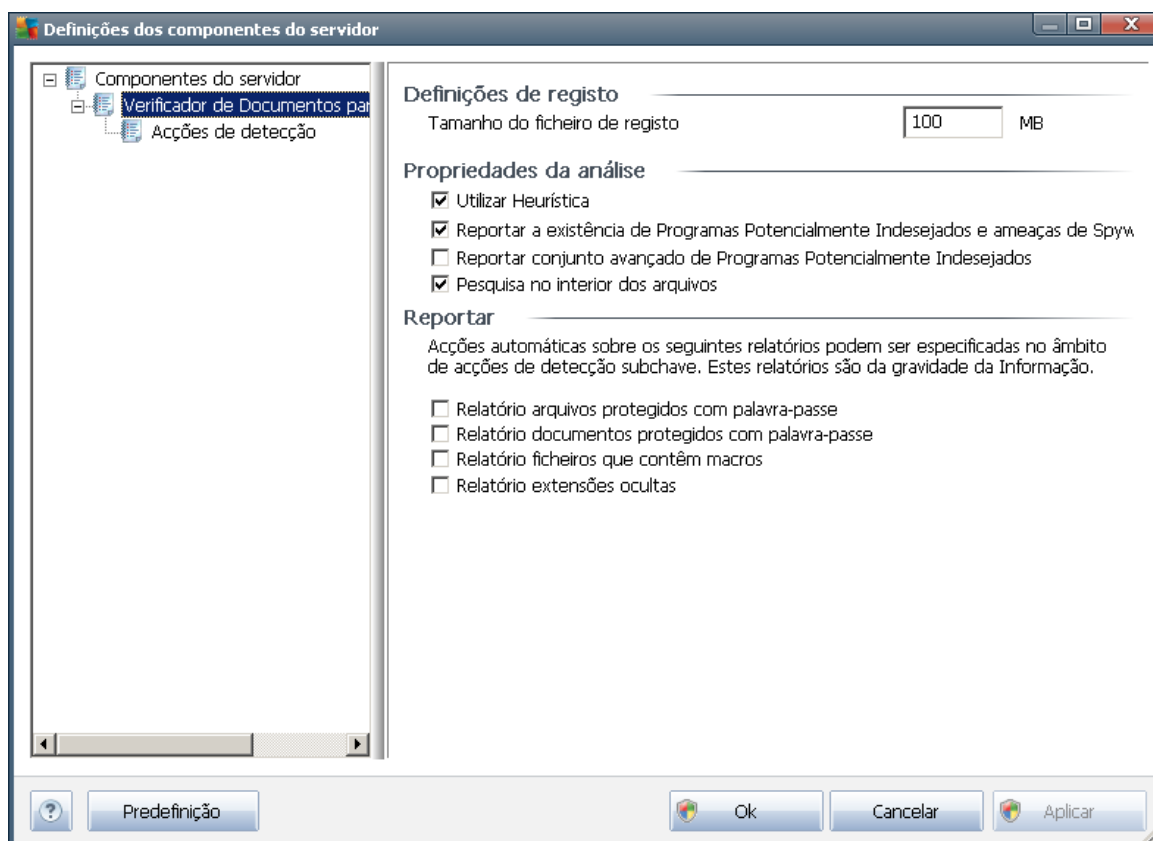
Definições dos componentes do servidor

Componentes do servidor
Verificador de Documentos par
Acções de detecção

Definições de registo
Tamanho do ficheiro de registo 100 MB

Propriedades da análise
☑ Utilizar Heurística
☑ Reportar a existência de Programas Potencialmente Indesejados e ameaças de Spyw
☐ Reportar conjunto avançado de Programas Potencialmente Indesejados
☑ Pesquisa no interior dos arquivos

Reportar
Acções automáticas sobre os seguintes relatórios podem ser especificadas no âmbito de acções de detecção subchave. Estes relatórios são da gravidade da Informação.

☐ Relatório arquivos protegidos com palavra-passe
☐ Relatório documentos protegidos com palavra-passe
☐ Relatório ficheiros que contêm macros
☐ Relatório extensões ocultas

?
Predefinição
Ok
Cancelar
Aplicar